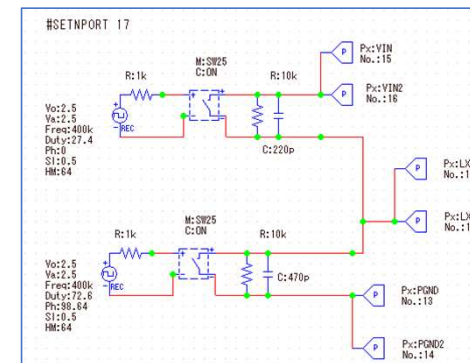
#SETNPORT 17

M:SW25
C:ON

R:1k

R:10k

P

Px:VIN
No.:15

P

Px:VIN2
No.:16

Vo:2.5
Va:2.5
Freq:400k
Duty:27.4
Ph:0
SI:0.5
HM:64

REC

C:220p

P

Px:LX
No.:1

P

Px:LX
No.:1

M:SW25
C:ON

R:1k

R:10k

Vo:2.5
Va:2.5
Freq:400k
Duty:72.6
Ph:98.64
SI:0.5
HM:64

REC

C:470p

P

Px:PGND
No.:13

P

Px:PGND2
No.:14